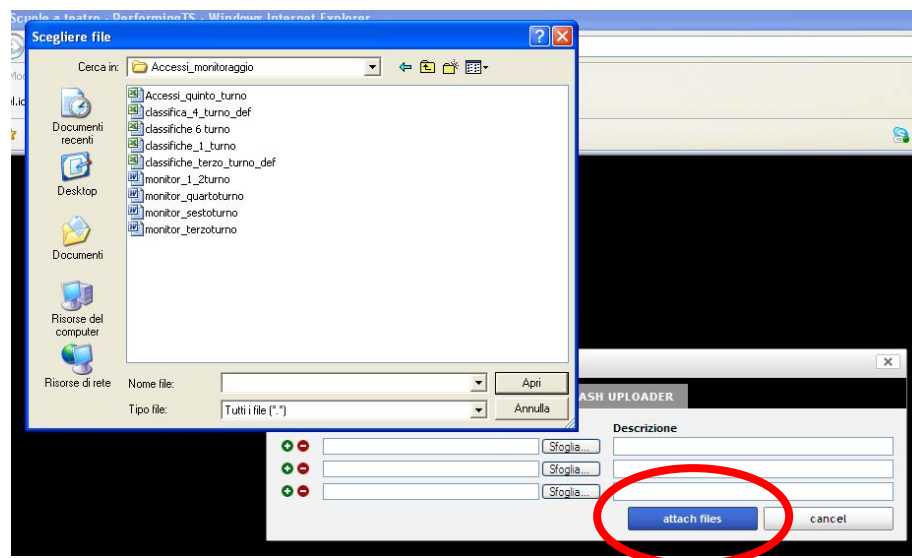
Scuole a teatro - PerformingTS - Windows Internet Explorer

Scegliere file

Cerca in: Accessi_monitoraggio

Documenti recenti

Desktop

Documenti

Risorse del computer

Risorse di rete

Accessi_quinto_turno
classifica_4_turno_def
classifiche 6 turno
classifiche_1_turno
classifiche_terzo_turno_def
monitor_1_2turno
monitor_quartoturno
monitor_sestoturno
monitor_terzoturno

Nome file:
Apri
Tipo file: Tutti i file (*.*)
Annulla

ASH UPLOADER

Descrizione

Sfoglia...
Sfoglia...
Sfoglia...

attach files
cancel